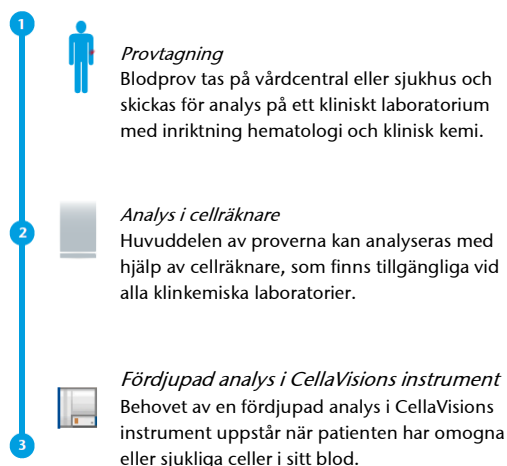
1

Provtagning
Blodprov tas på vårdcentral eller sjukhus och skickas för analys på ett kliniskt laboratorium med inriktning hematologi och klinisk kemi.

2

Analys i cellräknare
Huvuddelen av proverna kan analyseras med hjälp av cellräknare, som finns tillgängliga vid alla klinkemiska laboratorier.

3

Fördjupad analys i CellaVisions instrument
Behovet av en fördjupad analys i CellaVisions instrument uppstår när patienten har omogna eller sjukliga celler i sitt blod.